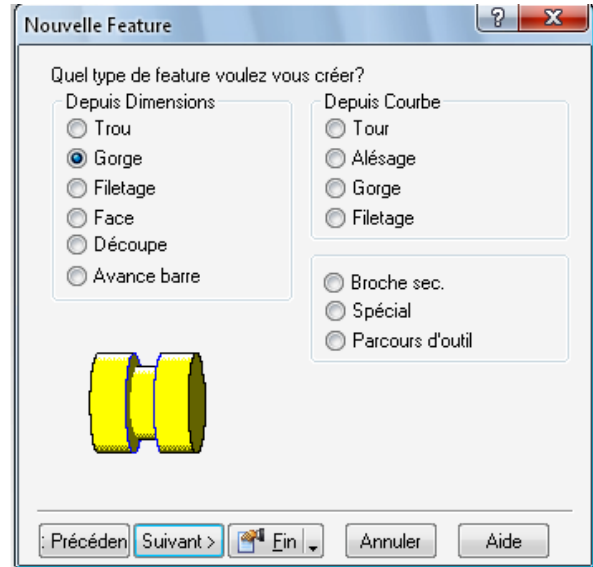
Nouvelle Feature

?

X

Quel type de feature voulez vous créer?

Depuis Dimensions

Trou

Gorge

Filetage

Face

Découpe

Avance barre

Depuis Courbe

Tour

Alésage

Gorge

Filetage

Broche sec.

Spécial

Parcours d'outil

: Précéden

Suivant >

Fin

Annuler

Aide